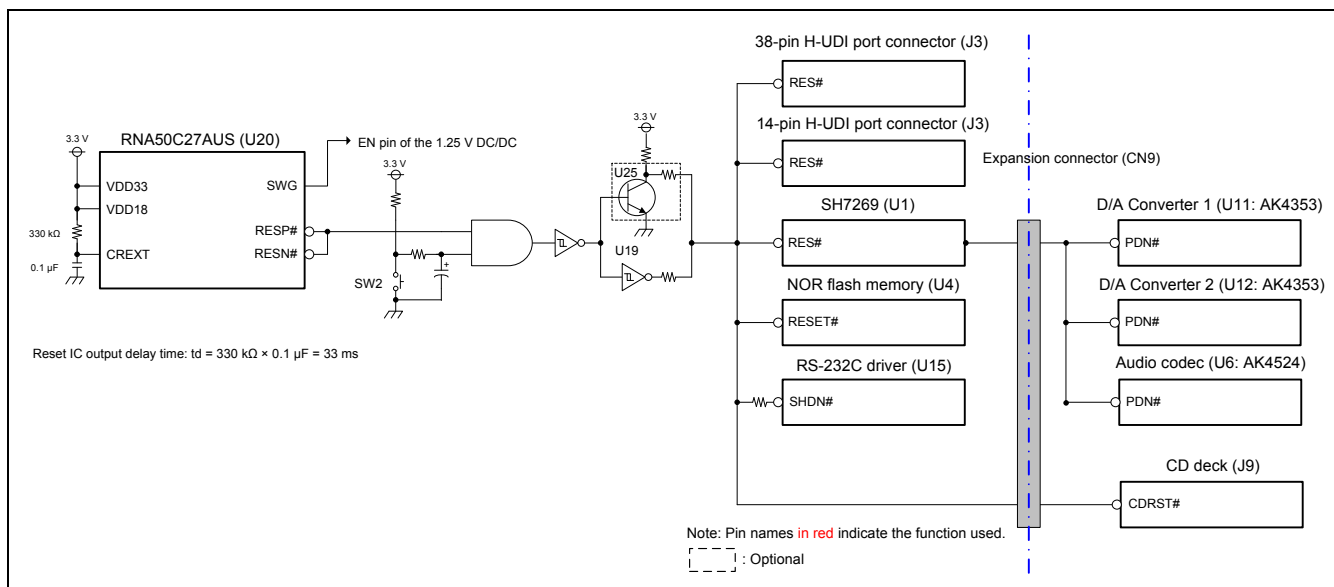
3.3 V

RNA50C27AUS (U20)

VDD33

VDD18

CREXT

SWG

RESP#

RESN#

330 kΩ

0.1 μF

EN pin of the 1.25 V DC/DC

3.3 V

SW2

3.3 V

U25

U19

38-pin H-UDI port connector (J3)

RES#

14-pin H-UDI port connector (J3)

RES#

SH7269 (U1)

RES#

NOR flash memory (U4)

RESET#

RS-232C driver (U15)

SHDN#

Expansion connector (CN9)

D/A Converter 1 (U11: AK4353)

PDN#

D/A Converter 2 (U12: AK4353)

PDN#

Audio codec (U6: AK4524)

PDN#

CD deck (J9)

CDRST#

Reset IC output delay time: td = 330 kΩ × 0.1 μF = 33 ms

Note: Pin names in red indicate the function used.

: Optional